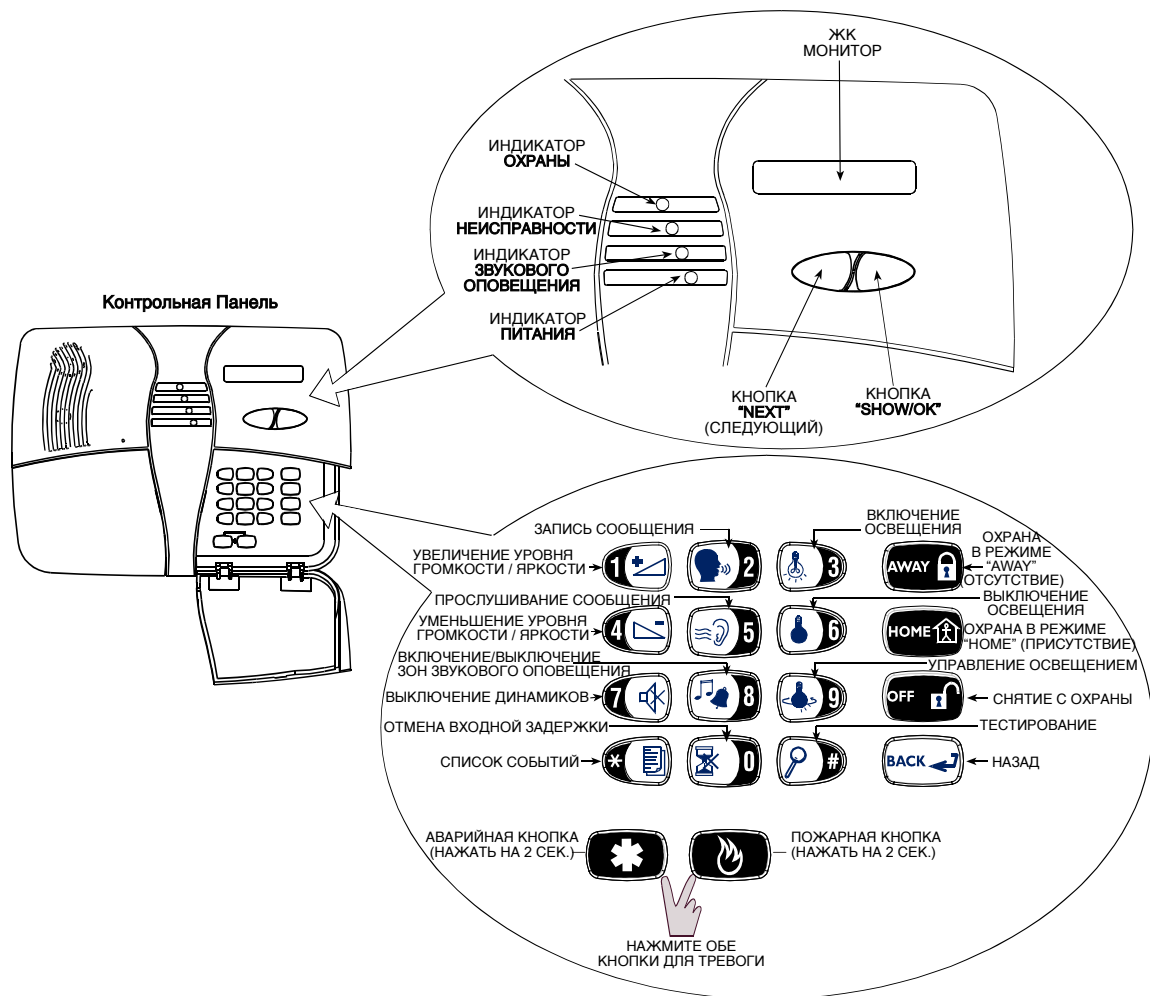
ЖК МОНИТОР

ИНДИКАТОР
ОХРАНЫ

ИНДИКАТОР
НЕИСПРАВНОСТИ

ИНДИКАТОР
ЗВУКОВОГО ОПОВЕЩЕНИЯ

ИНДИКАТОР
ПИТАНИЯ

Контрольная Панель

КНОПКА
"NEXT"
(СЛЕДУЮЩИЙ)

КНОПКА
"SHOW/OK"

ЗАПИСЬ СООБЩЕНИЯ

ВКЛЮЧЕНИЕ ОСВЕЩЕНИЯ

УВЕЛИЧЕНИЕ УРОВНЯ ГРОМКОСТИ / ЯРКОСТИ

1 2 3 AWAY

ОХРАНА В РЕЖИМЕ "AWAY" (ОТСУТСТВИЕ)

ПРОСЛУШИВАНИЕ СООБЩЕНИЯ

ВЫКЛЮЧЕНИЕ ОСВЕЩЕНИЯ

УМЕНЬШЕНИЕ УРОВНЯ ГРОМКОСТИ / ЯРКОСТИ

4 5 6 HOME

ОХРАНА В РЕЖИМЕ "HOME" (ПРИСУТСТВИЕ)

ВКЛЮЧЕНИЕ/ВЫКЛЮЧЕНИЕ ЗОН ЗВУКОВОГО ОПОВЕЩЕНИЯ

УПРАВЛЕНИЕ ОСВЕЩЕНИЕМ

ВЫКЛЮЧЕНИЕ ДИНАМИКОВ

7 8 9 OFF

СНЯТИЕ С ОХРАНЫ

ОТМЕНА ВХОДНОЙ ЗАДЕРЖКИ

ТЕСТИРОВАНИЕ

СПИСОК СОБЫТИЙ

* 0 # BACK

НАЗАД

АВАРИЙНАЯ КНОПКА (НАЖАТЬ НА 2 СЕК.)

ПОЖАРНАЯ КНОПКА (НАЖАТЬ НА 2 СЕК.)

НАЖМИТЕ ОБЕ КНОПКИ ДЛЯ ТРЕВОГИ